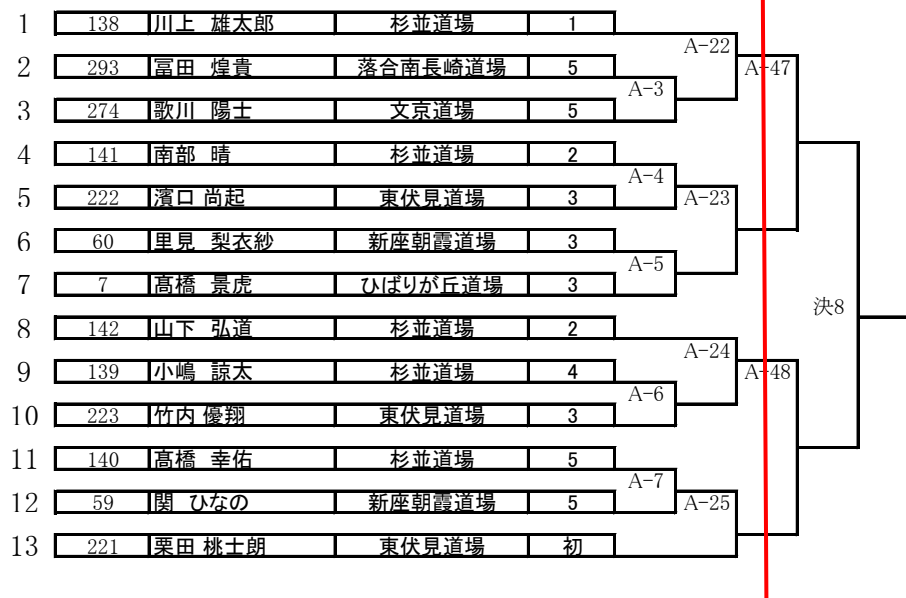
| | | | | |
|---|---|---|---|---|
| 1 | 138 | 川上 雄太郎 | 杉並道場 | 1 |
| 2 | 293 | 冨田 煌貴 | 落合南長崎道場 | 5 |
| 3 | 274 | 歌川 陽士 | 文京道場 | 5 |
| 4 | 141 | 南部 晴 | 杉並道場 | 2 |
| 5 | 222 | 濱口 尚起 | 東伏見道場 | 3 |
| 6 | 60 | 里見 梨衣紗 | 新座朝霞道場 | 3 |
| 7 | 7 | 髙橋 景虎 | ひばりが丘道場 | 3 |
| 8 | 142 | 山下 弘道 | 杉並道場 | 2 |
| 9 | 139 | 小嶋 諒太 | 杉並道場 | 4 |
| 10 | 223 | 竹内 優翔 | 東伏見道場 | 3 |
| 11 | 140 | 髙橋 幸佑 | 杉並道場 | 5 |
| 12 | 59 | 関 ひなの | 新座朝霞道場 | 5 |
| 13 | 221 | 栗田 桃士朗 | 東伏見道場 | 初 |

A-22
A-47
A-3
A-4
A-23
A-5
決8
A-24
A-48
A-6
A-7
A-25